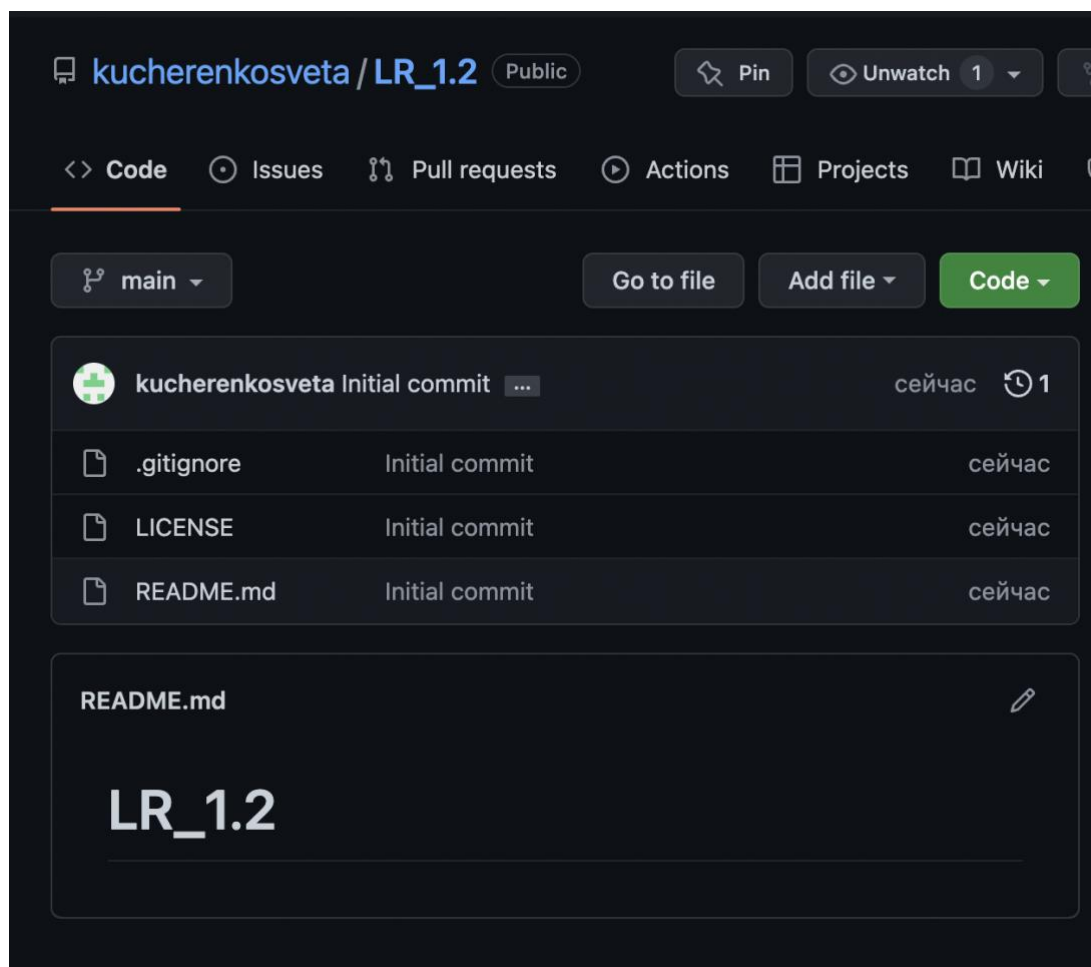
kucherenkosveta / LR_1.2 Public

Pin Unwatch 1

Code Issues Pull requests Actions Projects Wiki

main

Go to file Add file Code

kucherenkosveta Initial commit ... сейчас 1

| .gitignore | Initial commit | сейчас |
|---|---|---|
| LICENSE | Initial commit | сейчас |
| README.md | Initial commit | сейчас |

README.md

LR_1.2